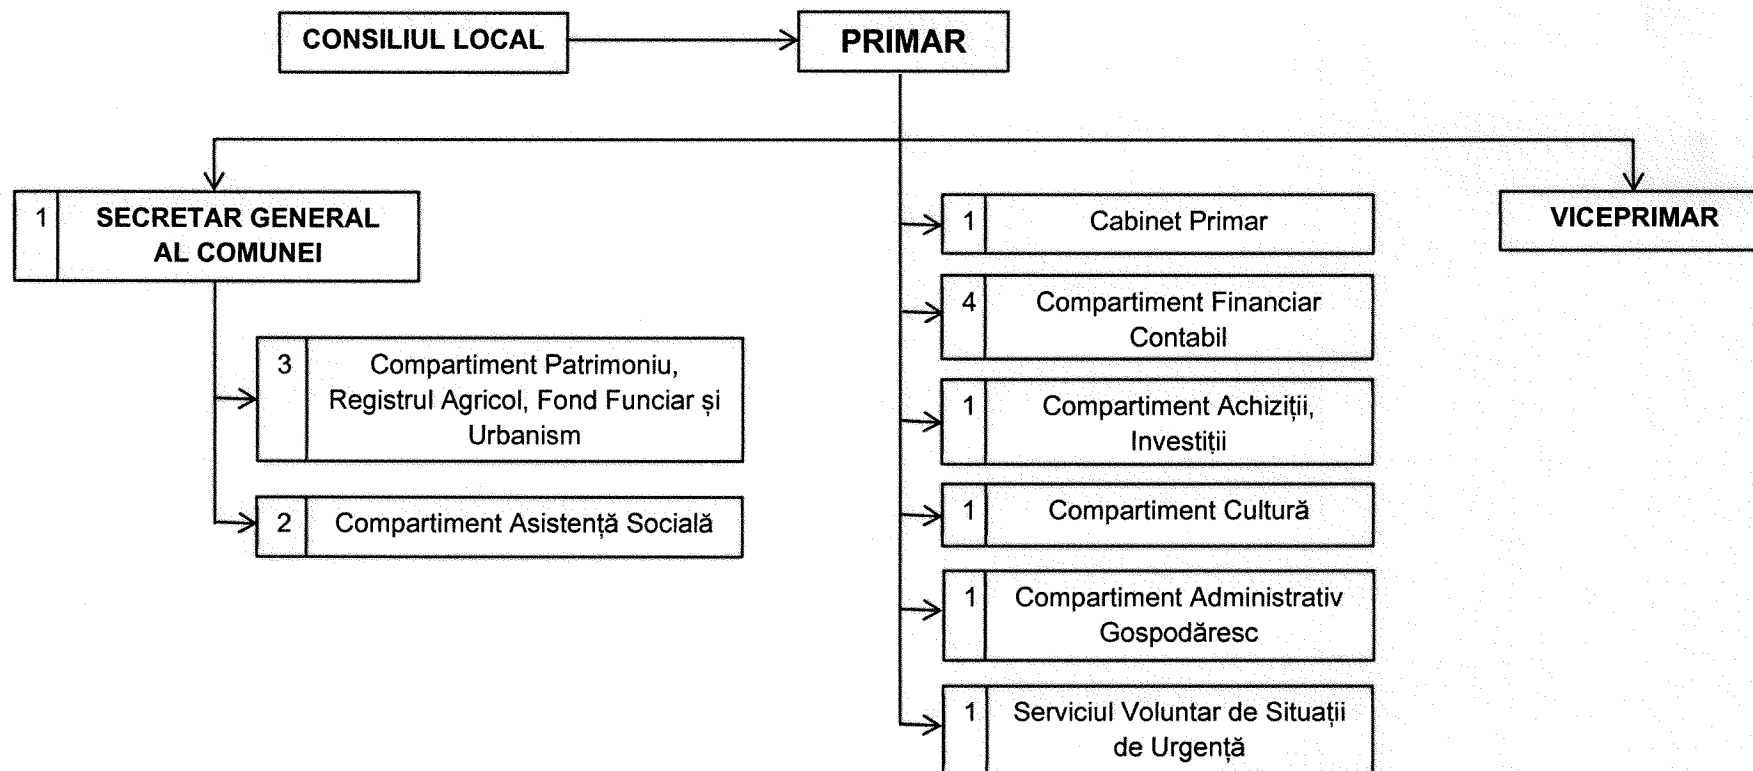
CONSILIUL LOCAL

PRIMAR

1 SECRETAR GENERAL AL COMUNEI

3 Compartiment Patrimoniu, Registrul Agricol, Fond Funciar și Urbanism

2 Compartiment Asistență Socială

1 Cabinet Primar

4 Compartiment Financiar Contabil

1 Compartiment Achiziții, Investiții

1 Compartiment Cultură

1 Compartiment Administrativ Gospodăresc

1 Serviciul Voluntar de Situații de Urgență

VICEPRIMAR